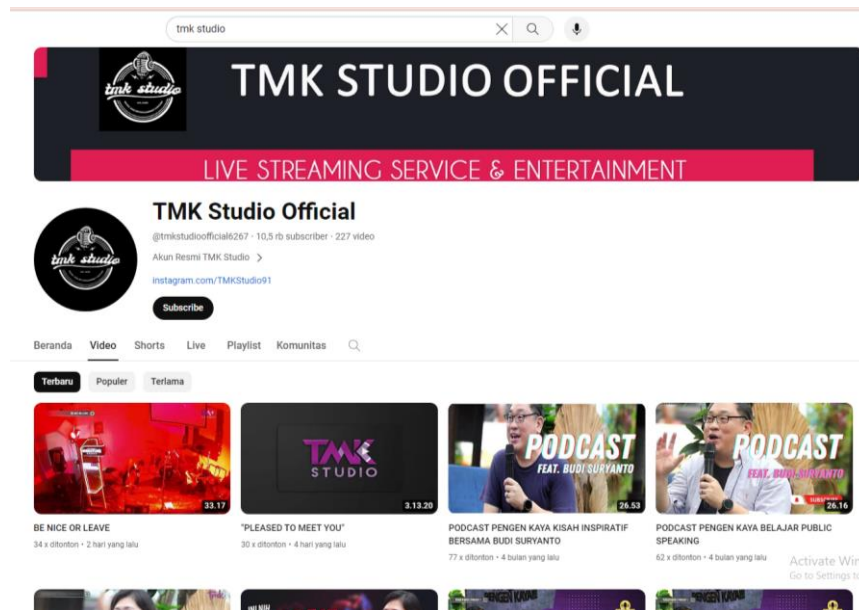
tmk studio

tmk studio

TMK STUDIO OFFICIAL

LIVE STREAMING SERVICE & ENTERTAINMENT

tmk studio

TMK Studio Official

@tmkstudioofficial6267 · 10,5 rb subscriber · 227 video

Akun Resmi TMK Studio >

instagram.com/TMKStudio91

Subscribe

Beranda Video Shorts Live Playlist Komunitas

Terbaru Populer Terlama

33.17

BE NICE OR LEAVE

34 x ditonton · 2 hari yang lalu

TMK STUDIO

3.13.20

"PLEASED TO MEET YOU"

30 x ditonton · 4 hari yang lalu

PODCAST FEAT. BUDI SURYANTO

26.53

PODCAST PENGEN KAYA KISAH INSPIRATIF BERSAMA BUDI SURYANTO

77 x ditonton · 4 bulan yang lalu

PODCAST FEAT. BUDI SURYANTO

26.16

PODCAST PENGEN KAYA BELAJAR PUBLIC SPEAKING

62 x ditonton · 4 bulan yang lalu

Activate Win
Go to Settings to